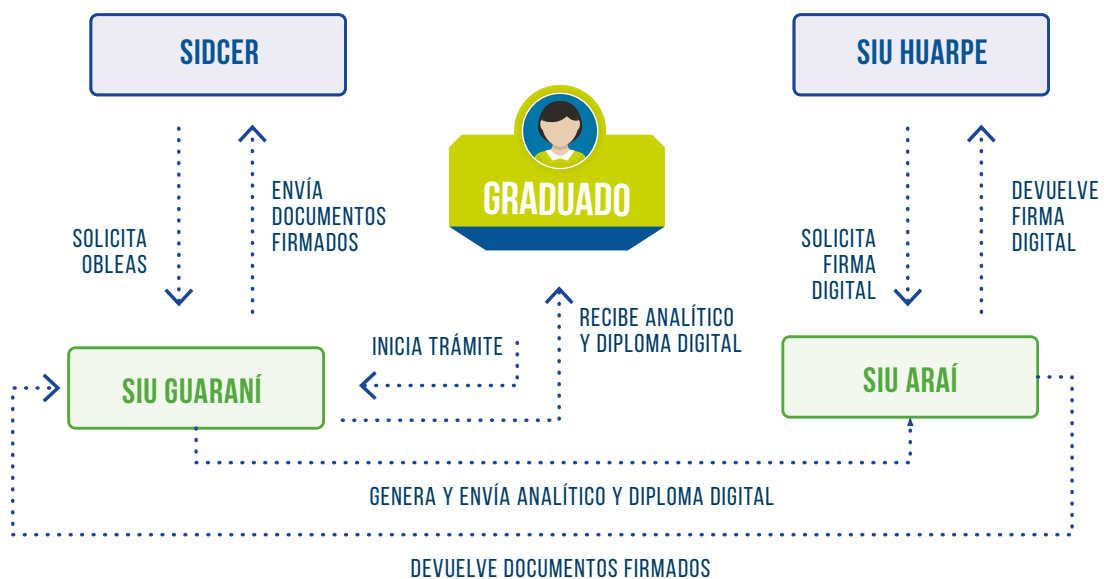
SIDCER

SIU HUARPE

GRADUADO

SOLICITA OBLEAS

ENVÍA DOCUMENTOS FIRMADOS

SOLICITA FIRMA DIGITAL

DEVUELVE FIRMA DIGITAL

INICIA TRÁMITE

RECIBE ANALÍTICO Y DIPLOMA DIGITAL

SIU GUARANÍ

SIU ARAÍ

GENERA Y ENVÍA ANALÍTICO Y DIPLOMA DIGITAL

DEVUELVE DOCUMENTOS FIRMADOS